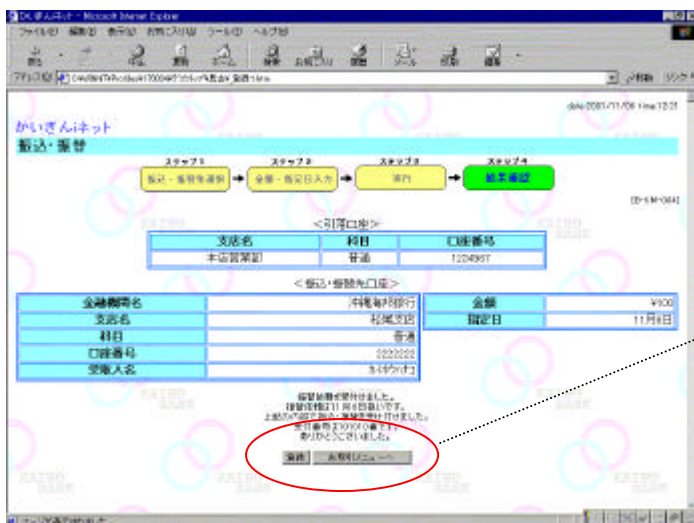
かいぎんiネット - Microsoft Internet Explorer

ファイル(F) 編集(E) 表示(V) お気に入り(A) ツール(T) ヘルプ(H)

戻る 進む 中止 更新 ホーム 検索 お気に入り 履歴 メール 印刷 編集

アドレス(D) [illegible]

移動 リンク

date 2001/11/06 time 12:31

かいぎんiネット

振込・振替

ステップ1 振込・振替先選択 → ステップ2 金額・指定日入力 → ステップ3 確認 → ステップ4 結果確認

[B-SM-004]

<引落口座>

| 支店名 | 科目 | 口座番号 |
|---|---|---|
| 本店営業部 | 普通 | 1234567 |

<振込・振替先口座>

| 金融機関名 | 沖縄海邦銀行 |
|---|---|
| 支店名 | 松尾支店 |
| 科目 | 普通 |
| 口座番号 | 2222222 |
| 受取人名 | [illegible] |

| 金額 | ¥100 |
|---|---|
| 指定日 | 11月6日 |

振替依頼を受付けました。
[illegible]
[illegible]
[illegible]
ありがとうございました。

印刷 お取引メニューへ

ページが表示されました